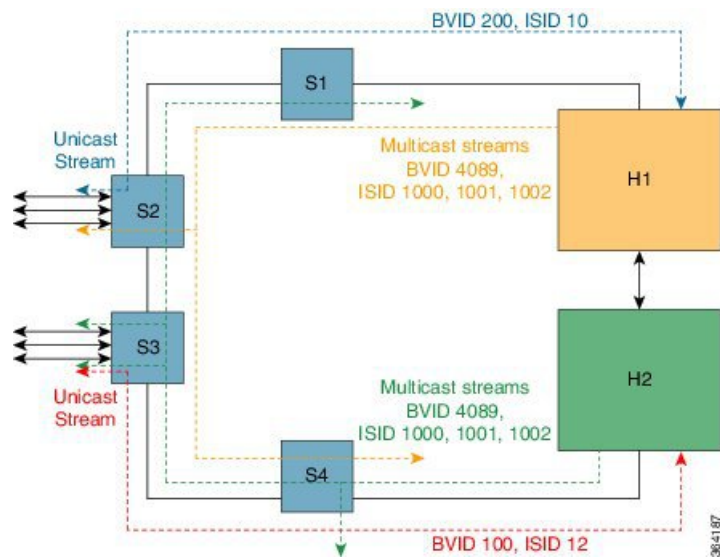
BVID 200, ISID 10

S1

Unicast Stream

Multicast streams BVID 4089, ISID 1000, 1001, 1002

H1

S2

S3

Unicast Stream

Multicast streams BVID 4089, ISID 1000, 1001, 1002

H2

S4

BVID 100, ISID 12

364187